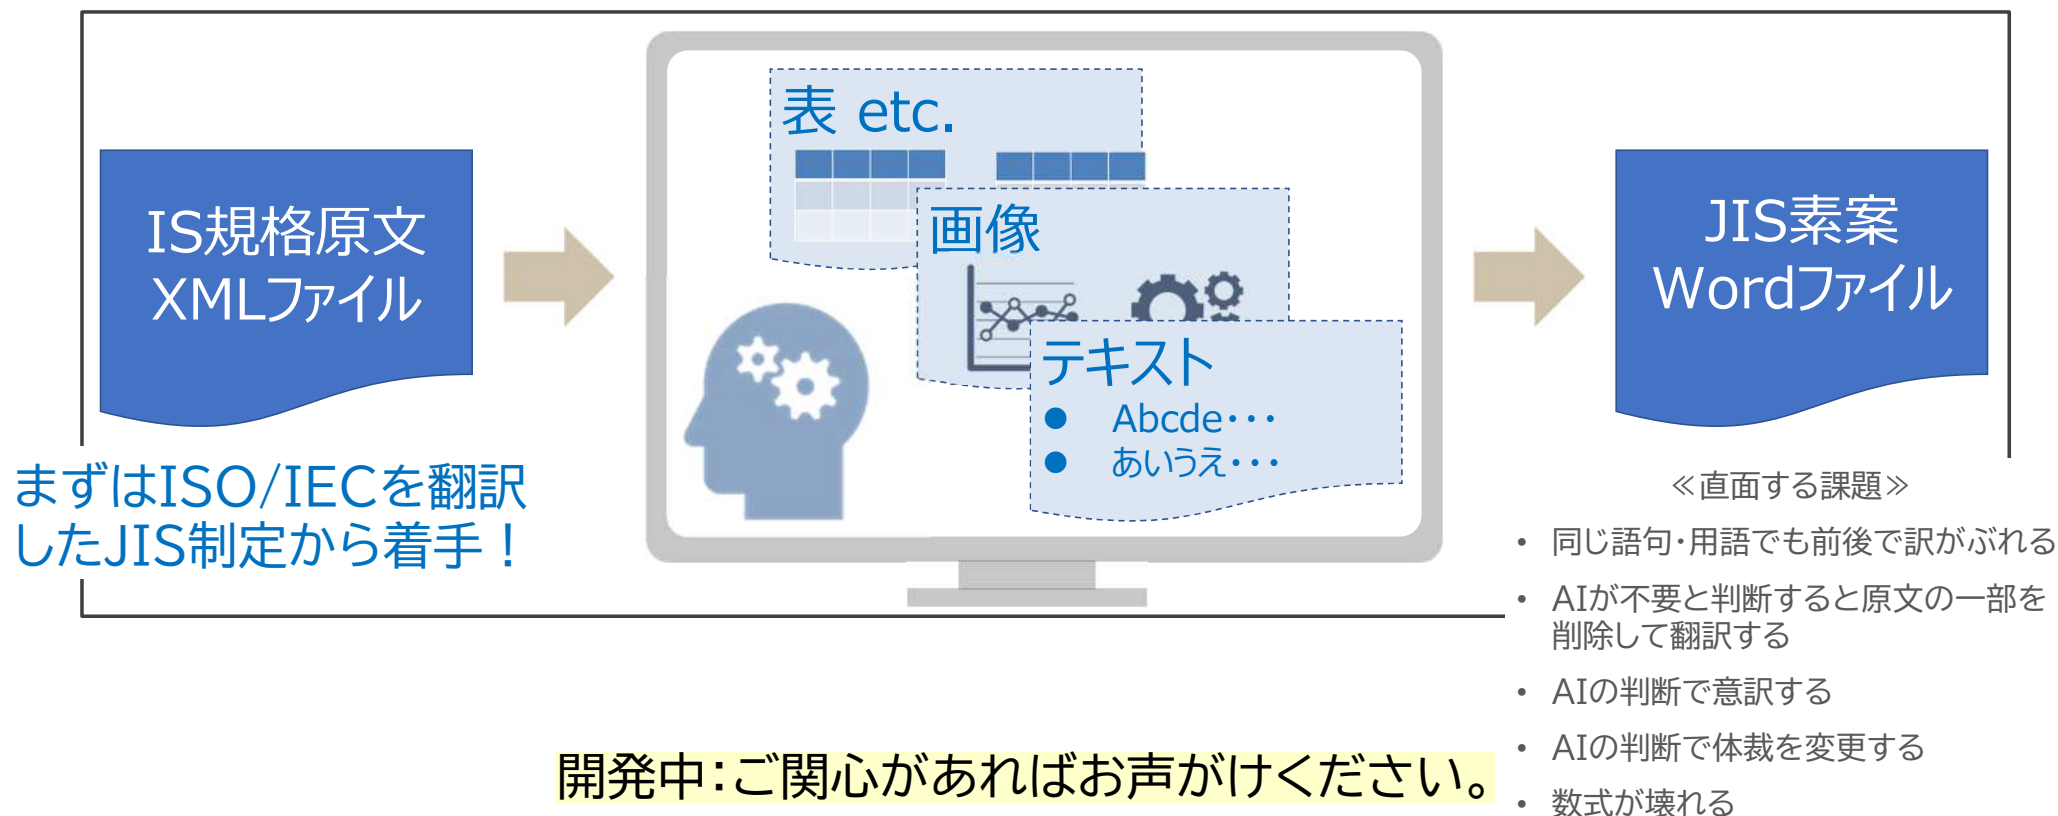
IS規格原文
XMLファイル

表 etc.

画像

テキスト
● Abcde・・・
● あいうえ・・・

JIS素案
Wordファイル

まずはISO/IECを翻訳したJIS制定から着手！

≪直面する課題≫
• 同じ語句･用語でも前後で訳がぶれる
• AIが不要と判断すると原文の一部を削除して翻訳する
• AIの判断で意訳する
• AIの判断で体裁を変更する
• 数式が壊れる

開発中：ご関心があればお声がけください。